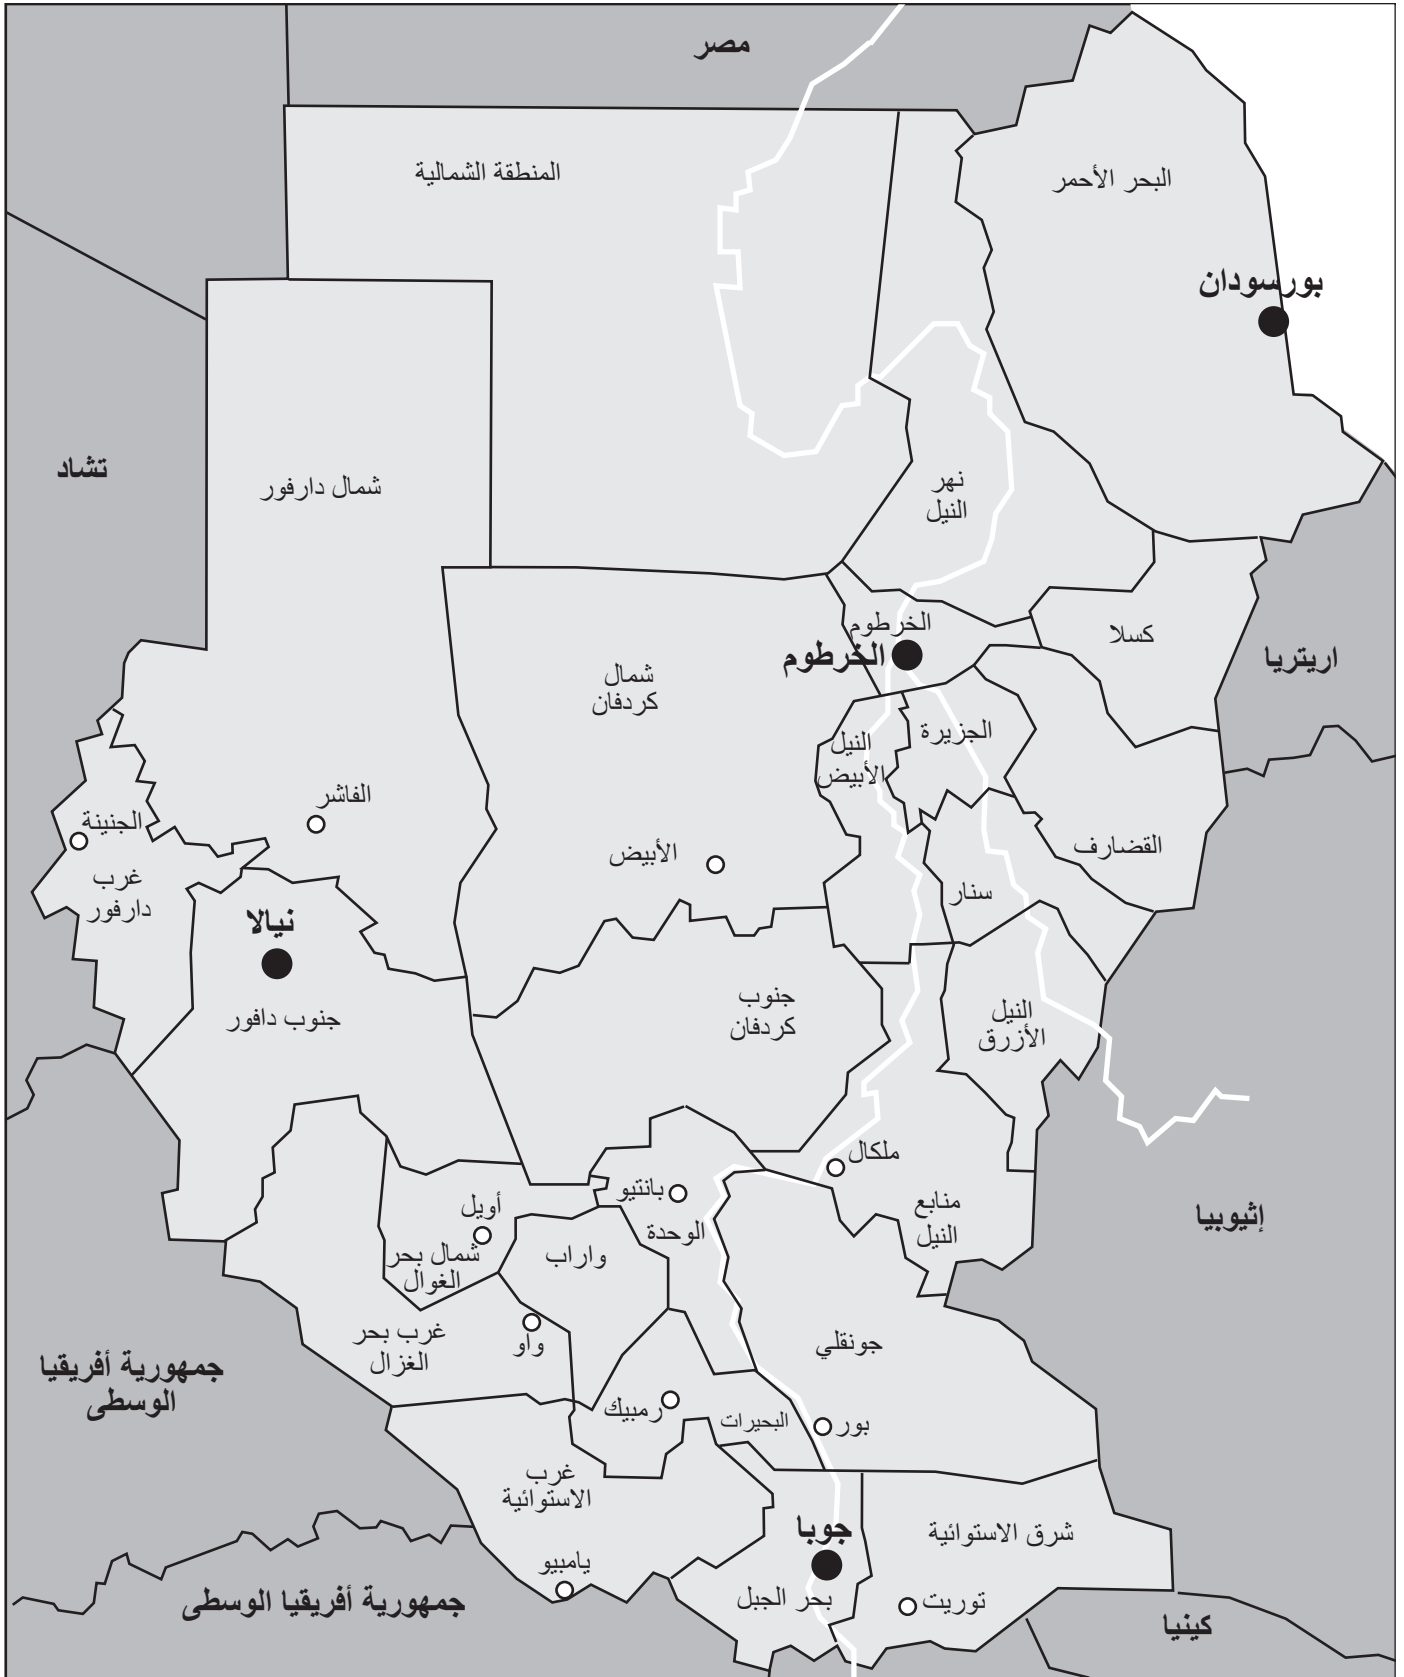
مصر

المنطقة الشمالية

البحر الأحمر

بورسودان

تشاد

شمال دارفور

نهر النيل

الخرطوم

الخرطوم

كسلا

اريتريا

شمال كردفان

الجزيرة

النيل الأبيض

الفاشر

الجنينة

غرب دارفور

الأبيض

القضارف

سنار

نيالا

جنوب دافور

جنوب كردفان

النيل الأزرق

ملكال

بانتيو

أويل

الوحدة

منابع النيل

إثيوبيا

شمال بحر الغوال

واراب

واو

غرب بحر الغزال

جونقلي

جمهورية أفريقيا الوسطى

رمبيك

البحيرات

بور

غرب الاستوائية

جوبا

شرق الاستوائية

يامبيو

بحر الجبل

توريت

جمهورية أفريقيا الوسطى

كينيا